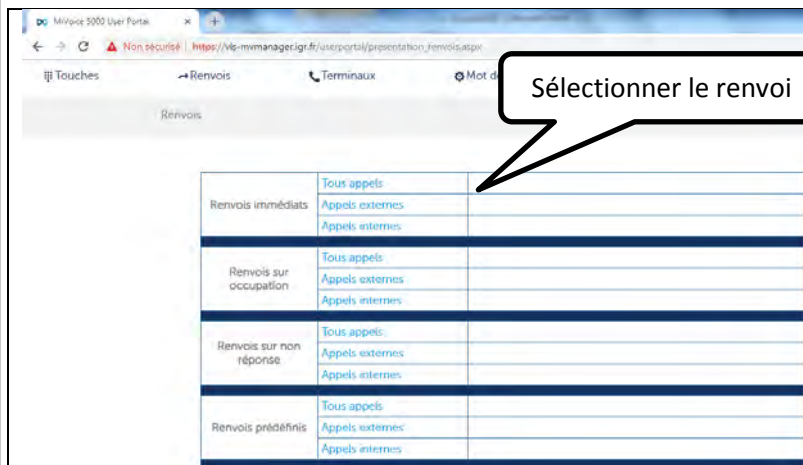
MiVoice 5000 User Portal ×

Non sécurisé | https://vls-mvmanager.igr.fr/userportal/presentation_renvois.aspx

Touches Renvois Terminaux Mot de

Sélectionner le renvoi

Renvois

| Renvois immédiats | Tous appels | |
|---|---|---|
| | Appels externes | |
| | Appels internes | |
| Renvois sur occupation | Tous appels | |
| | Appels externes | |
| | Appels internes | |
| Renvois sur non réponse | Tous appels | |
| | Appels externes | |
| | Appels internes | |
| Renvois prédéfinis | Tous appels | |
| | Appels externes | |
| | Appels internes | |